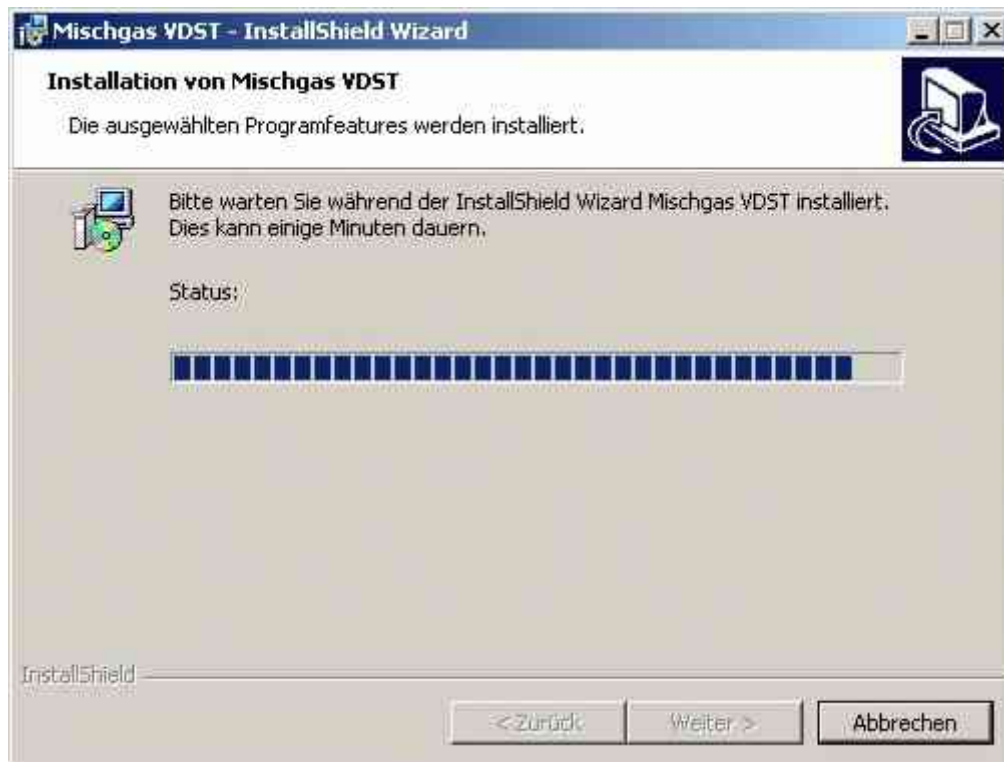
Mischgas VDST - InstallShield Wizard

Installation von Mischgas VDST

Die ausgewählten Programfeatures werden installiert.

Bitte warten Sie während der InstallShield Wizard Mischgas VDST installiert. Dies kann einige Minuten dauern.

Status:

InstallShield

< Zurück

Weiter >

Abbrechen